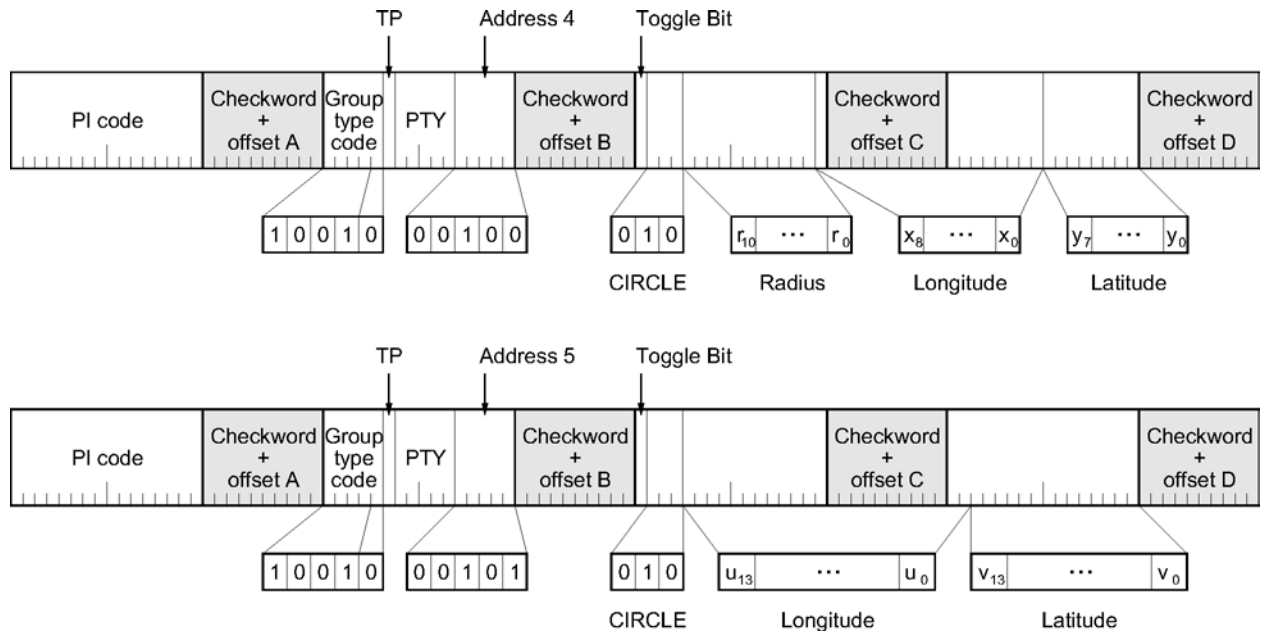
TP

Address 4

Toggle Bit

PI code

Checkword + offset A

Group type code

PTY

Checkword + offset B

Checkword + offset C

Checkword + offset D

1 0 0 1 0

0 0 1 0 0

0 1 0

$r_{10}$ ··· $r_0$

$x_8$ ··· $x_0$

$y_7$ ··· $y_0$

CIRCLE

Radius

Longitude

Latitude

TP

Address 5

Toggle Bit

PI code

Checkword + offset A

Group type code

PTY

Checkword + offset B

Checkword + offset C

Checkword + offset D

1 0 0 1 0

0 0 1 0 1

0 1 0

$u_{13}$ ··· $u_0$

$v_{13}$ ··· $v_0$

CIRCLE

Longitude

Latitude